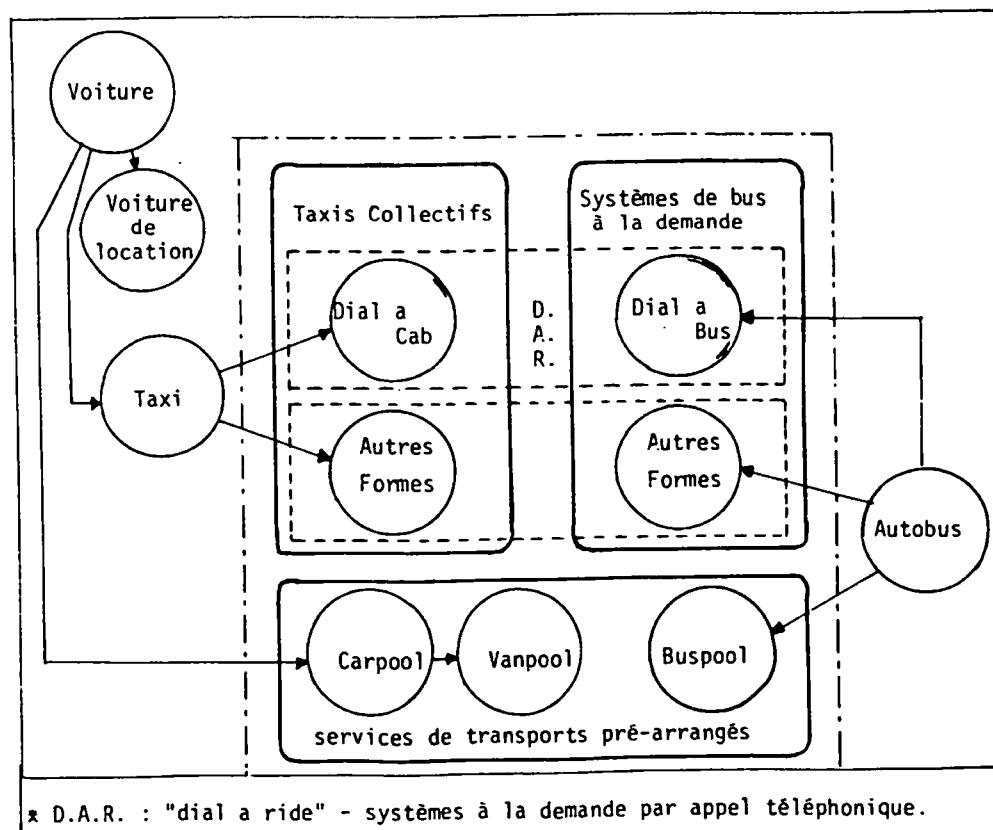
Voiture

Voiture de location

Taxi

Taxis Collectifs

Dial a Cab

Autres Formes

D. A. R.

Systèmes de bus à la demande

Dial a Bus

Autres Formes

Autobus

Carpool

Vanpool

Buspool

services de transports pré-arrangés

* D.A.R. : "dial a ride" - systèmes à la demande par appel téléphonique.